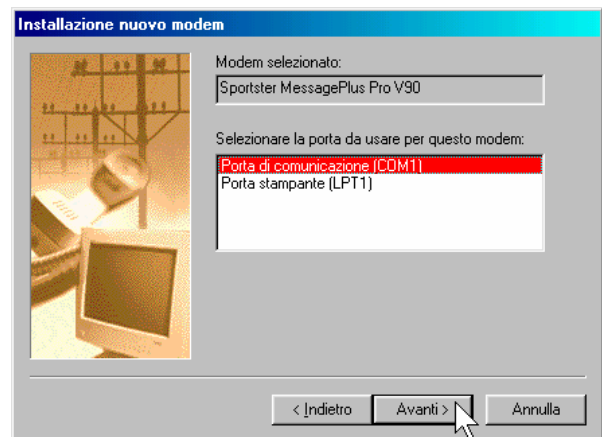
Installazione nuovo modem

Modem selezionato:

Sportster MessagePlus Pro V90

Selezionare la porta da usare per questo modem:

Porta di comunicazione (COM1)
Porta stampante (LPT1)

< Indietro | Avanti > | Annulla